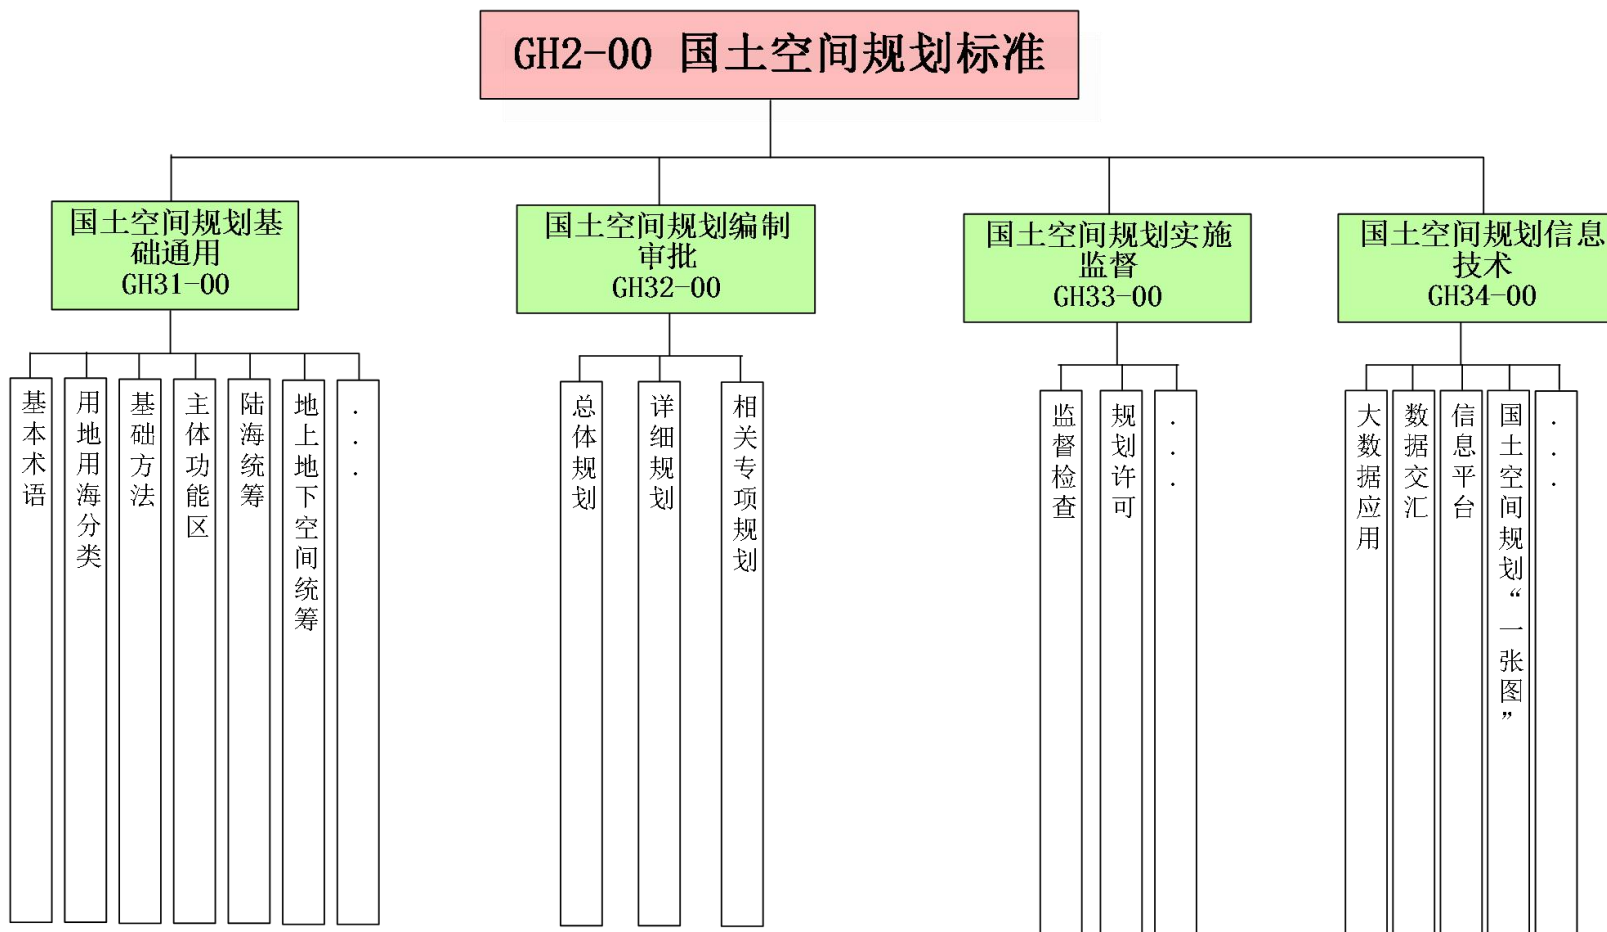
GH2-00 国土空间规划标准

国土空间规划基础通用 GH31-00

基本术语

用地用海分类

基础方法

主体功能区

陆海统筹

地上地下空间统筹

...

国土空间规划编制审批 GH32-00

总体规划

详细规划

相关专项规划

国土空间规划实施监督 GH33-00

监督检查

规划许可

...

国土空间规划信息技术 GH34-00

大数据应用

数据交汇

信息平台

国土空间规划“一张图”

...